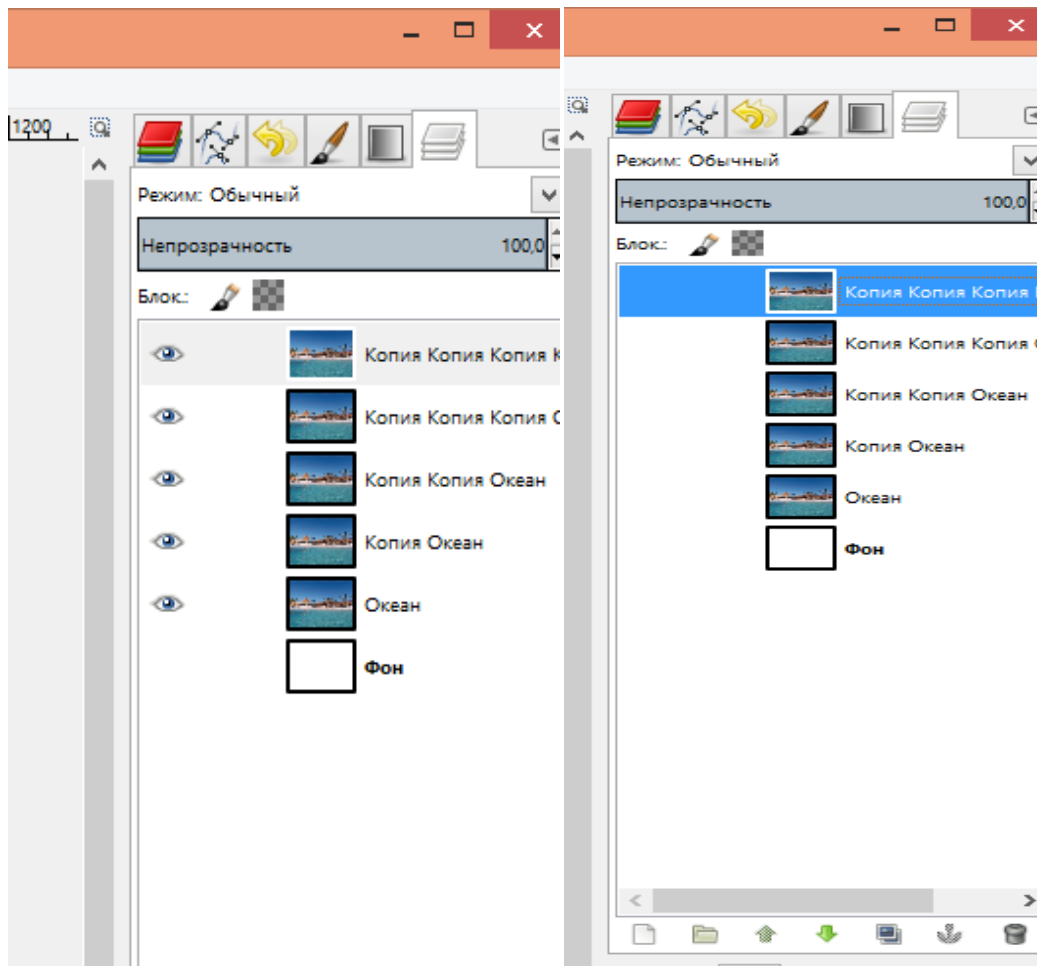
1200

Режим: Обычный

Непрозрачность 100,0

Блок.:

Копия Копия Копия К

Копия Копия Копия О

Копия Копия Океан

Копия Океан

Океан

Фон

Режим: Обычный

Непрозрачность 100,0

Блок.:

Копия Копия Копия

Копия Копия Копия

Копия Копия Океан

Копия Океан

Океан

Фон